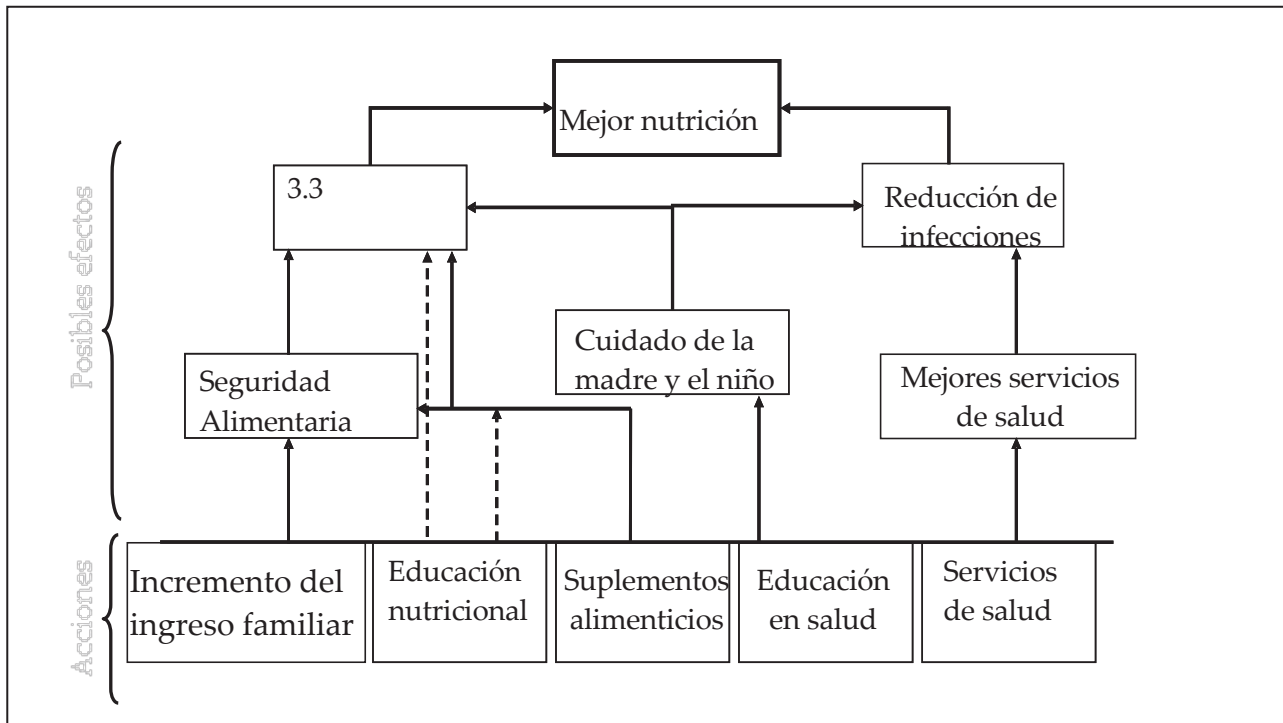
Mejor nutrición

Posibles efectos

3.3

Reducción de infecciones

Cuidado de la madre y el niño

Seguridad Alimentaria

Mejores servicios de salud

Acciones

Incremento del ingreso familiar

Educación nutricional

Suplementos alimenticios

Educación en salud

Servicios de salud